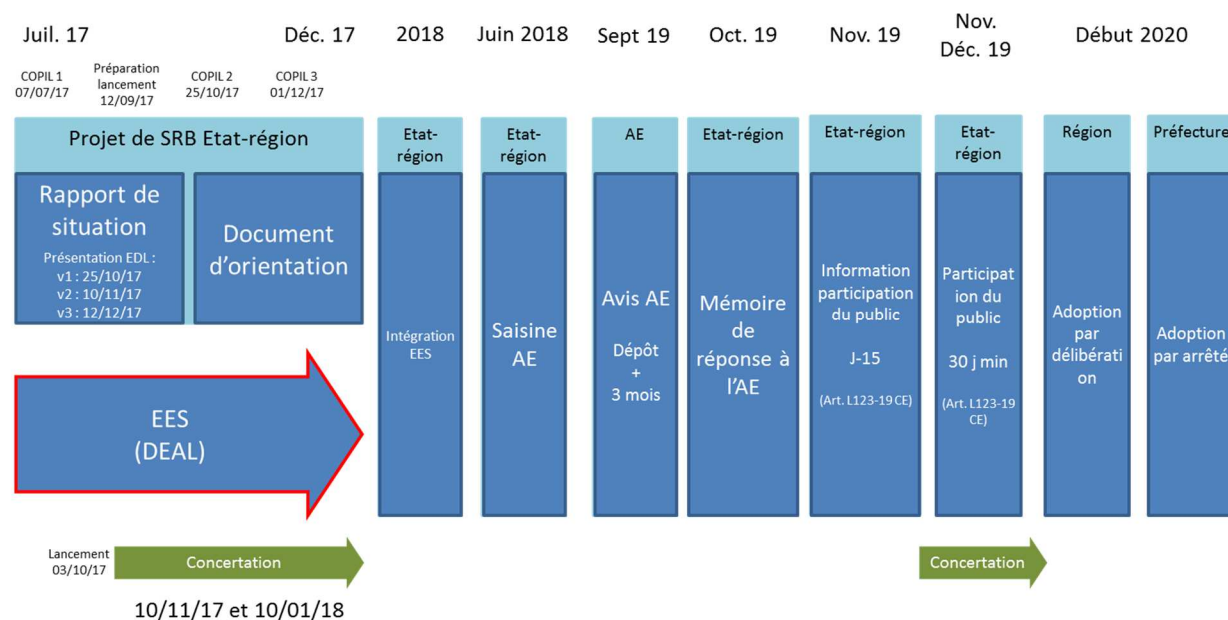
Juil. 17

Déc. 17

2018

Juin 2018

Sept 19

Oct. 19

Nov. 19

Nov. Déc. 19

Début 2020

COPIL 1 07/07/17

Préparation lancement 12/09/17

COPIL 2 25/10/17

COPIL 3 01/12/17

Projet de SRB Etat-région

Rapport de situation

Présentation EDL : v1 : 25/10/17 v2 : 10/11/17 v3 : 12/12/17

Document d'orientation

EES (DEAL)

Etat-région

Intégration EES

Etat-région

Saisine AE

AE

Avis AE

Dépôt + 3 mois

Etat-région

Mémoire de réponse à l'AE

Etat-région

Information participation du public

J-15

(Art. L123-19 CE)

Etat-région

Participation du public

30 j min

(Art. L123-19 CE)

Région

Adoption par délibération

Préfecture

Adoption par arrêté

Lancement 03/10/17

Concertation

10/11/17 et 10/01/18

Concertation